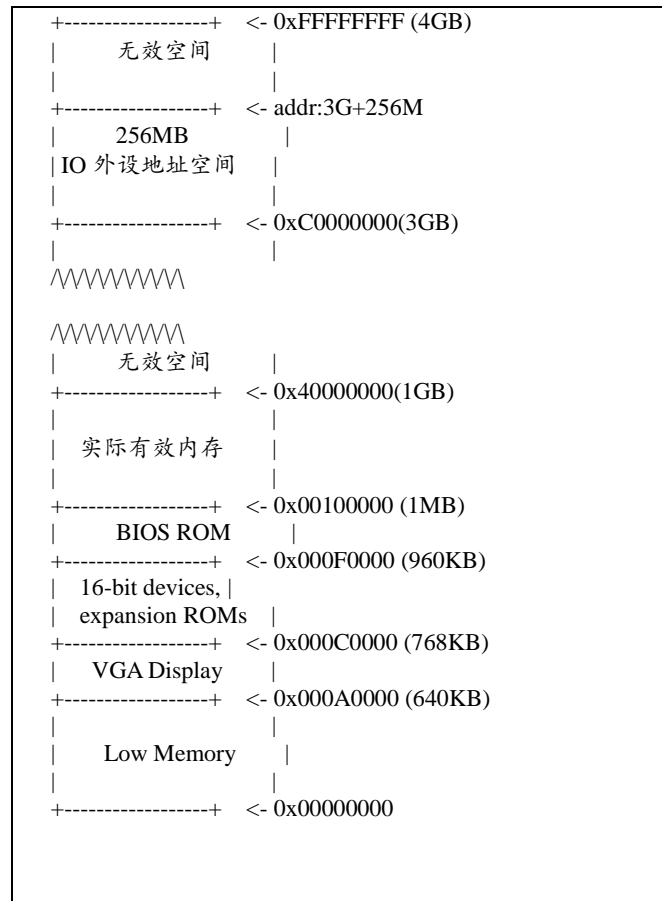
+------------------+ <- 0xFFFFFFFF (4GB)
| 无效空间 |
| |
+------------------+ <- addr:3G+256M
| 256MB |
| IO 外设地址空间 |
| |
+------------------+ <- 0xC0000000(3GB)
| |
/\/\/\/\/\/\/\/\/\/\

/\/\/\/\/\/\/\/\/\/\
| 无效空间 |
+------------------+ <- 0x40000000(1GB)
| |
| 实际有效内存 |
| |
+------------------+ <- 0x00100000 (1MB)
| BIOS ROM |
+------------------+ <- 0x000F0000 (960KB)
| 16-bit devices, |
| expansion ROMs |
+------------------+ <- 0x000C0000 (768KB)
| VGA Display |
+------------------+ <- 0x000A0000 (640KB)
| |
| Low Memory |
| |
+------------------+ <- 0x00000000